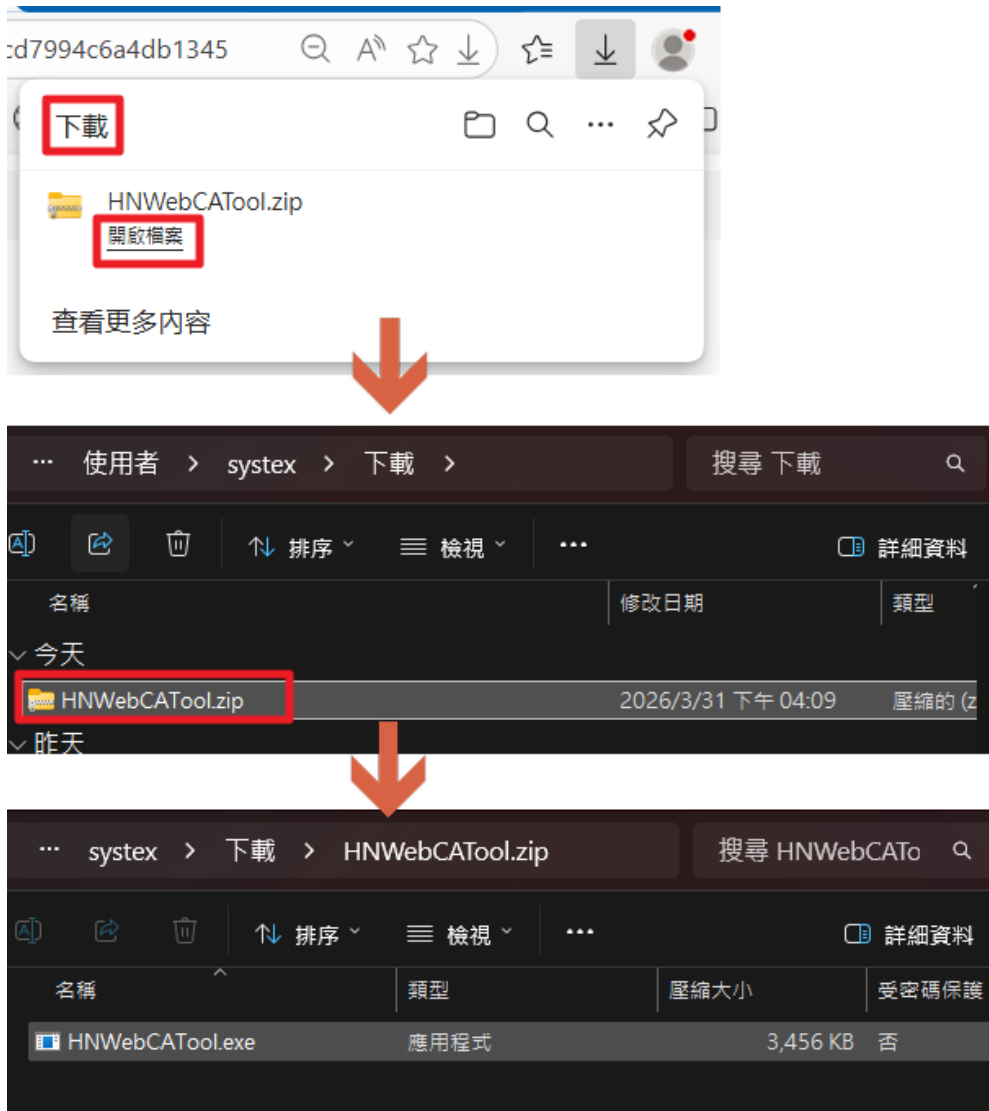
:d7994c6a4db1345

下載

HNWebCATool.zip
開啟檔案

查看更多內容

··· 使用者 > systex > 下載 >

搜尋 下載

排序 檢視 ··· 詳細資料

| 名稱 | 修改日期 | 類型 |
|---|---|---|
| 今天 | | |
| HNWebCATool.zip | 2026/3/31 下午 04:09 | 壓縮的 (z |
| 昨天 | | |

··· systex > 下載 > HNWebCATool.zip

搜尋 HNWebCATo

排序 檢視 ··· 詳細資料

| 名稱 | 類型 | 壓縮大小 | 受密碼保護 |
|---|---|---|---|
| HNWebCATool.exe | 應用程式 | 3,456 KB | 否 |